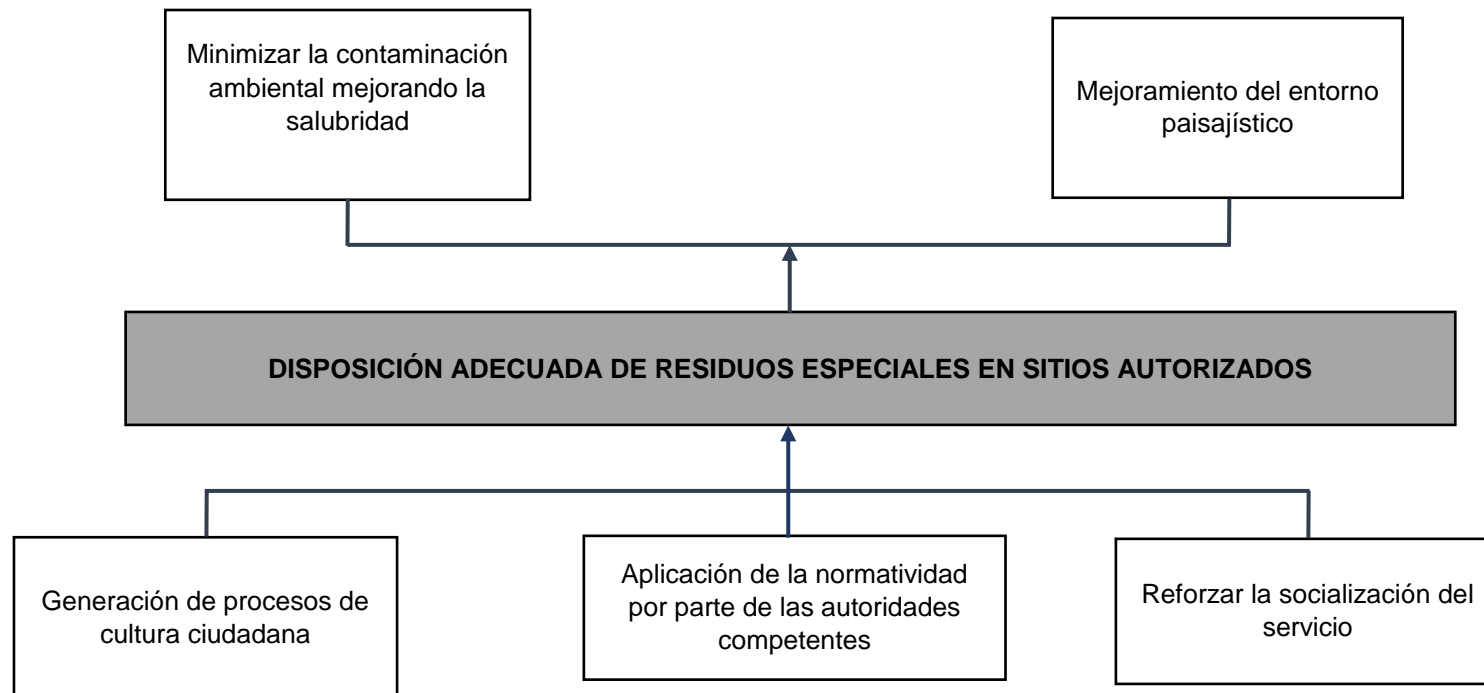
Minimizar la contaminación ambiental mejorando la salubridad

Mejoramiento del entorno paisajístico

DISPOSICIÓN ADECUADA DE RESIDUOS ESPECIALES EN SITIOS AUTORIZADOS

Generación de procesos de cultura ciudadana

Aplicación de la normatividad por parte de las autoridades competentes

Reforzar la socialización del servicio